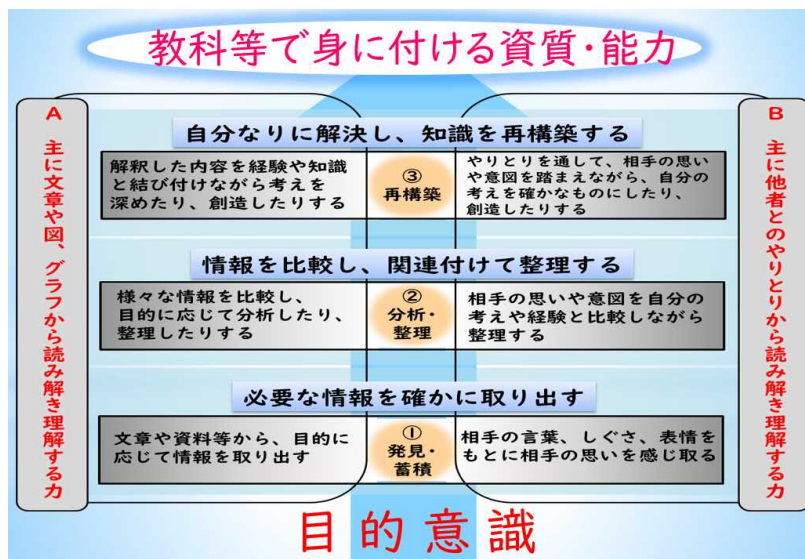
教科等で身に付ける資質・能力

A
主に文章や図、グラフから読み解き理解する力

B
主に他者とのやりとりから読み解き理解する力

自分なりに解決し、知識を再構築する

解釈した内容を経験や知識と結び付けながら考えを深めたり、創造したりする

③
再構築

やりとりを通して、相手の思いや意図を踏まえながら、自分の考えを確かなものにしたり、創造したりする

情報を比較し、関連付けて整理する

様々な情報を比較し、目的に応じて分析したり、整理したりする

②
分析・整理

相手の思いや意図を自分の考えや経験と比較しながら整理する

必要な情報を確かに取り出す

文章や資料等から、目的に応じて情報を取り出す

①
発見・蓄積

相手の言葉、しぐさ、表情をもとに相手の思いを感じ取る

目的意識